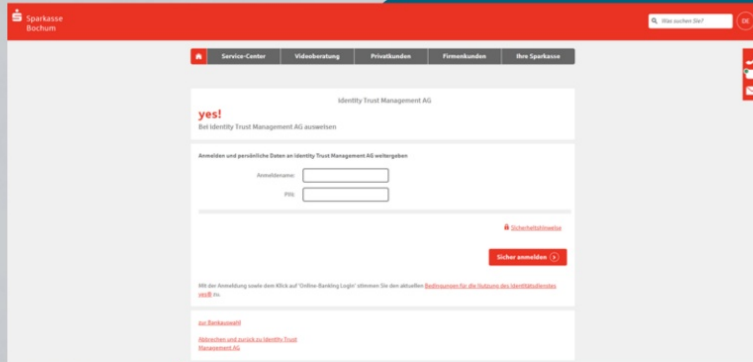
Sparkasse Bochum

Was suchen Sie?

DE

Service-Center | Videoberatung | Privatkunden | Firmenkunden | Ihre Sparkasse

Identity Trust Management AG

yes!

Bei Identity Trust Management AG ausweisen

Anmelden und persönliche Daten an Identity Trust Management AG weitergeben

Anmeldename:

PIN:

Sicherheitshinweise

Sicher anmelden

Mit der Anmeldung sowie dem Klick auf 'Online-Banking Login' stimmen Sie den aktuellen Bedingungen für die Nutzung des Identifikationsdienstes yes® zu.

zur Bankauswahl

Abbrechen und zurück zu Identity Trust Management AG